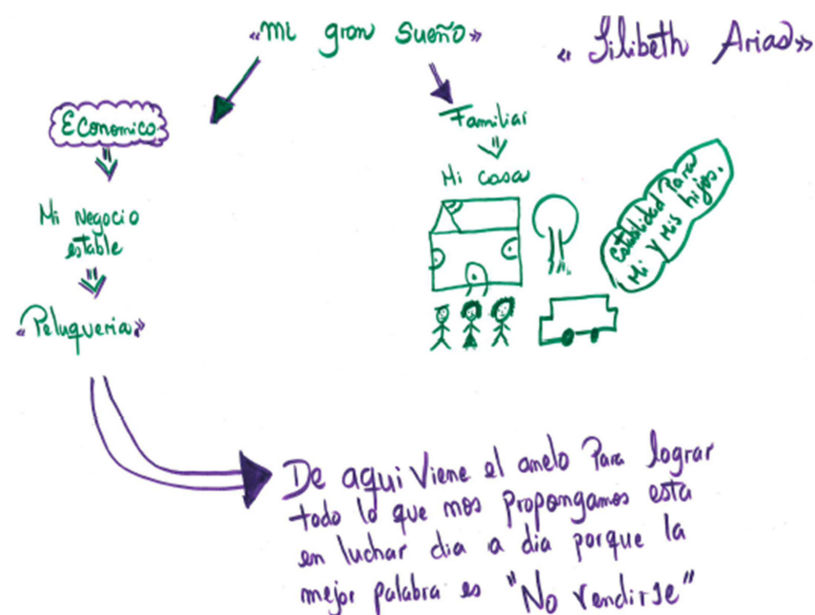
«Mi gran sueño»

«Lilibeth Ariad»

Economico

Mi Negocio estable

«Peluqueria»

Familiar

Mi casa

Estabilidad Para Mi y mis hijos.

De aqui Viene el anelo Para lograr todo lo que nos Propongamos esta en luchar dia a dia porque la mejor palabra es "No rendirse"